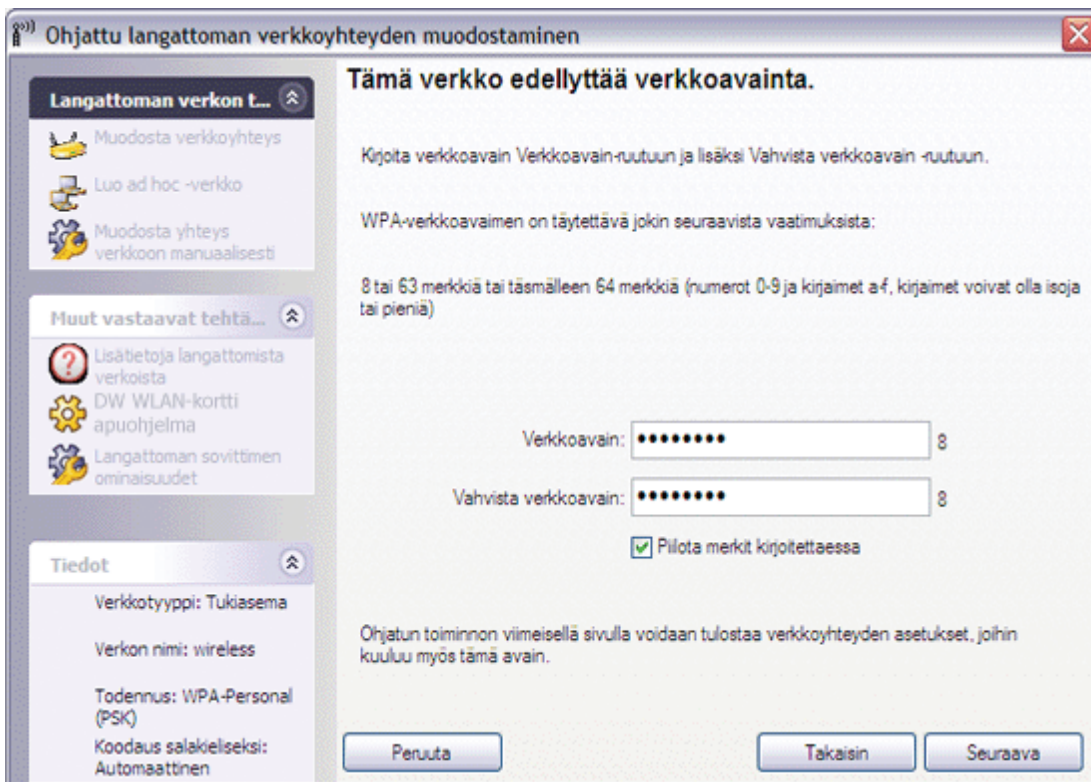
Ohjattu langattoman verkkoyhteyden muodostaminen

Langattoman verkon t...

Muodosta verkkoyhteys

Luo ad hoc -verkko

Muodosta yhteys verkkoon manuaalisesti

Muut vastaavat tehtä...

Lisätietoja langattomista verkoista

DW WLAN-kortti apuohjelma

Langattoman sovittimen ominaisuudet

Tiedot

Verkkotyyppi: Tukiasema

Verkon nimi: wireless

Todennus: WPA-Personal (PSK)

Koodaus salakieliseksi: Automaattinen

Tämä verkko edellyttää verkkoavainta.

Kirjoita verkkoavain Verkkoavain-ruutuun ja lisäksi Vahvista verkkoavain -ruutuun.

WPA-verkkoavaimen on täytettävä jokin seuraavista vaatimuksista:

8 tai 63 merkkiä tai täsmälleen 64 merkkiä (numerot 0-9 ja kirjaimet a-f, kirjaimet voivat olla isoja tai pieniä)

Verkkoavain: •••••••• 8

Vahvista verkkoavain: •••••••• 8

Piilota merkit kirjoitettaessa

Ohjatun toiminnon viimeisellä sivulla voidaan tulostaa verkkoyhteyden asetukset, joihin kuuluu myös tämä avain.

Peruuta

Takaisin

Seuraava